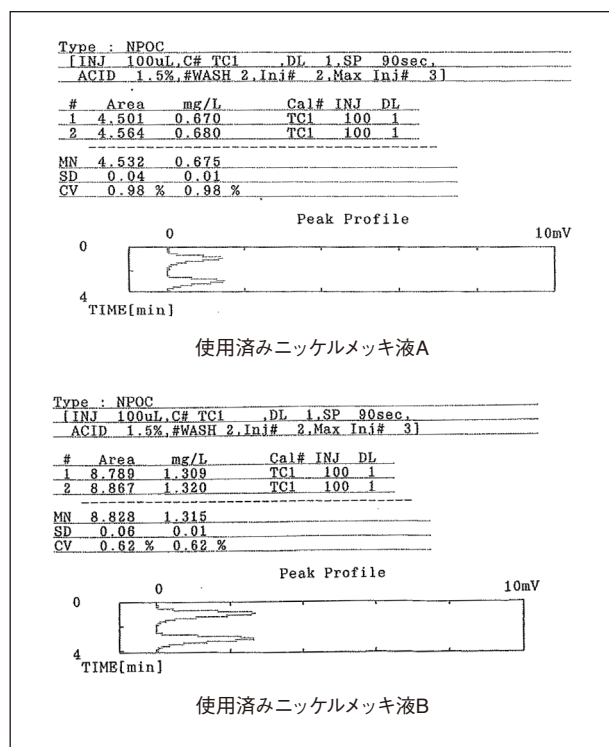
Type : NPOC
[INJ 100uL,C# TC1 ,DL 1,SP 90sec,
ACID 1.5%,#WASH 2,Inj# 2,Max Inj# 3]

| # | Area | mg/L | Cal# | INJ | DL |
|---|---|---|---|---|---|
| 1 | 4.501 | 0.670 | TC1 | 100 | 1 |
| 2 | 4.564 | 0.680 | TC1 | 100 | 1 |

MN 4.532 0.675
SD 0.04 0.01
CV 0.98 % 0.98 %

Peak Profile
0 10mV
0
4
TIME[min]

使用済みニッケルメッキ液A

Type : NPOC
[INJ 100uL,C# TC1 ,DL 1,SP 90sec,
ACID 1.5%,#WASH 2,Inj# 2,Max Inj# 3]

| # | Area | mg/L | Cal# | INJ | DL |
|---|---|---|---|---|---|
| 1 | 8.789 | 1.309 | TC1 | 100 | 1 |
| 2 | 8.867 | 1.320 | TC1 | 100 | 1 |

MN 8.828 1.315
SD 0.06 0.01
CV 0.62 % 0.62 %

Peak Profile
0 10mV
0
4
TIME[min]

使用済みニッケルメッキ液B